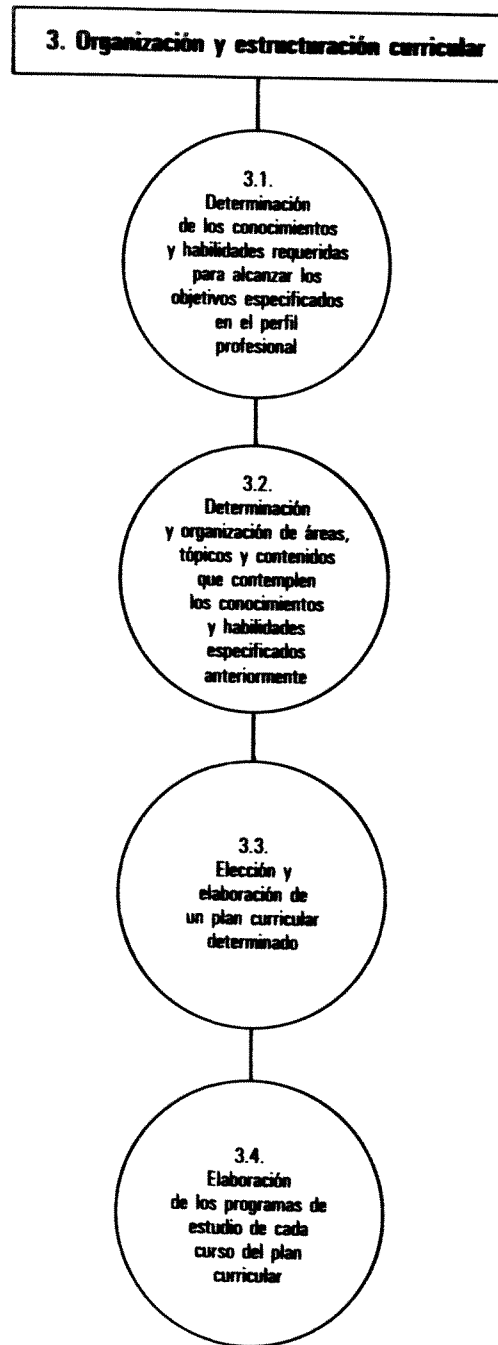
3. Organización y estructuración curricular

3.1.
Determinación de los conocimientos y habilidades requeridas para alcanzar los objetivos especificados en el perfil profesional

3.2.
Determinación y organización de áreas, tópicos y contenidos que contemplen los conocimientos y habilidades especificados anteriormente

3.3.
Elección y elaboración de un plan curricular determinado

3.4.
Elaboración de los programas de estudio de cada curso del plan curricular